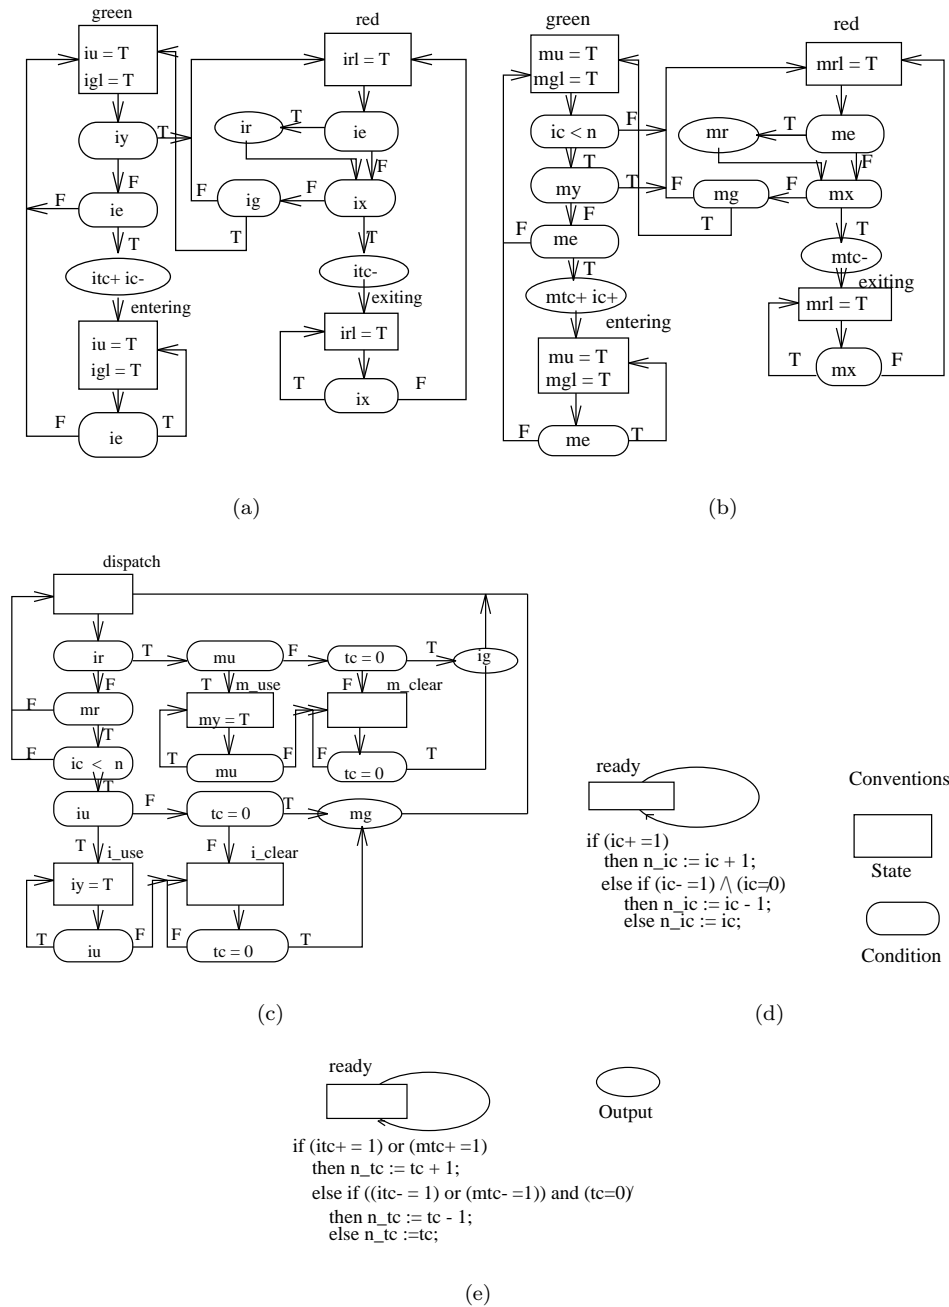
green

iu = T
igl = T

iy

T

F

F

ie

T

itc+ ic-

entering

iu = T
igl = T

F

ie

T

red

irl = T

T

ir

ie

F

F

ig

ix

T

T

itc-

exiting

irl = T

T

ix

F

(a)

green

mu = T
mgl = T

ic < n

F

T

my

T

F

F

me

T

mtc+ ic+

entering

mu = T
mgl = T

F

me

T

red

mrl = T

T

mr

me

F

F

mg

mx

T

T

mtc-

exiting

mrl = T

T

mx

F

(b)

dispatch

ir

T

mu

F

tc = 0

T

ig

F

T

m_use

F

m_clear

F

mr

my = T

T

F

ic < n

T

mu

F

tc = 0

T

iu

F

tc = 0

T

mg

T

i_use

F

i_clear

iy = T

T

iu

F

F

tc = 0

T

(c)

ready

if (ic+ =1)
then n_ic := ic + 1;
else if (ic- =1) /\ (ic≠0)
then n_ic := ic - 1;
else n_ic := ic;

Conventions

State

Condition

(d)

ready

Output

if (itc+ = 1) or (mtc+ =1)
then n_tc := tc + 1;
else if ((itc- = 1) or (mtc- =1)) and (tc≠0)
then n_tc := tc - 1;
else n_tc :=tc;

(e)